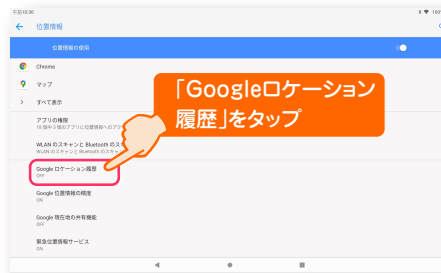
午前10:30

位置情報

位置情報の使用

Chrome

マップ

すべて表示

アプリの権限
19 個中 5 個のアプリに位置情報へのアク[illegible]

WLAN のスキャンと Bluetooth のス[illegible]
WLAN のスキャンと Bluetooth のスキャン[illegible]

Google ロケーション履歴
OFF

Google 位置情報の精度
ON

Google 現在地の共有機能
OFF

緊急位置情報サービス
ON

「Googleロケーション履歴」をタップ